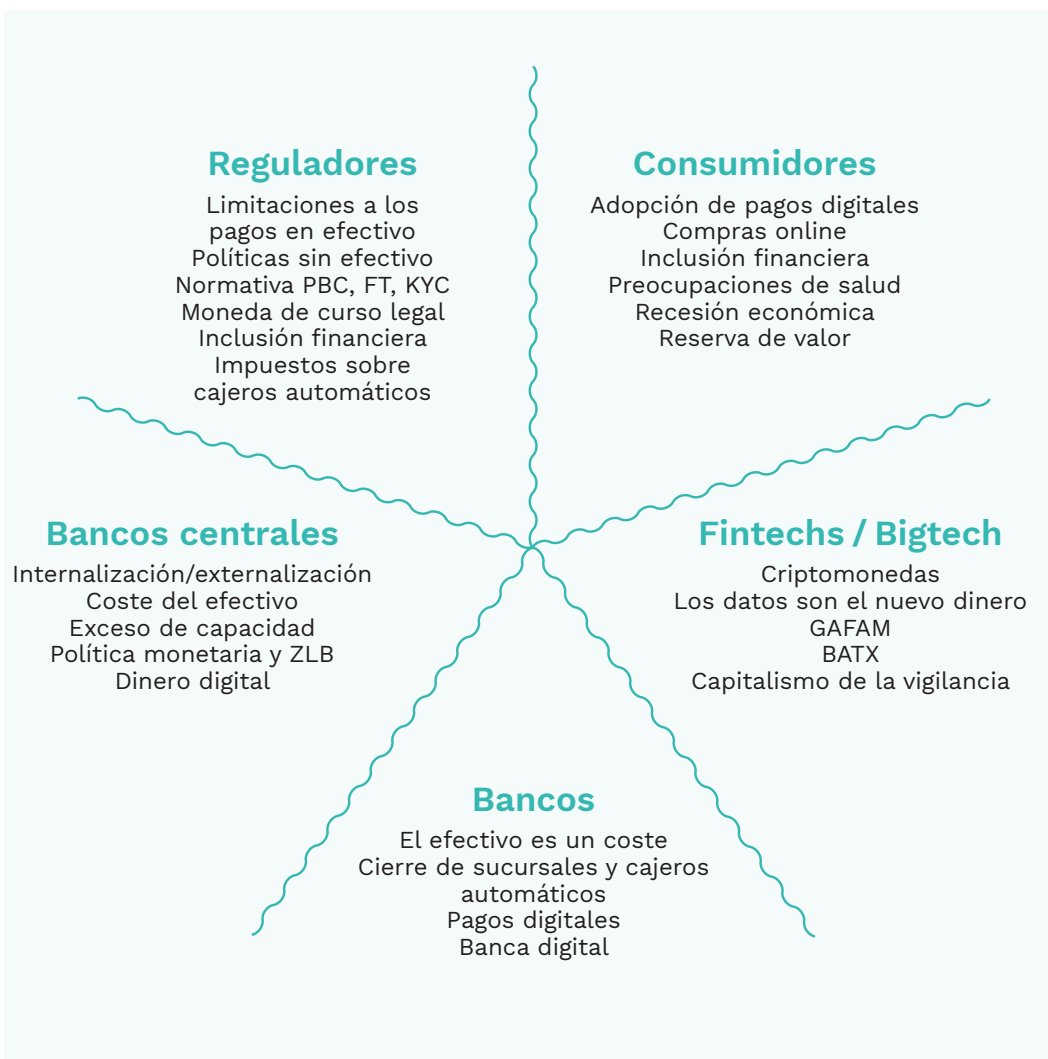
Reguladores
Limitaciones a los pagos en efectivo
Políticas sin efectivo
Normativa PBC, FT, KYC
Moneda de curso legal
Inclusión financiera
Impuestos sobre cajeros automáticos

Consumidores
Adopción de pagos digitales
Compras online
Inclusión financiera
Preocupaciones de salud
Recesión económica
Reserva de valor

Bancos centrales
Internalización/externalización
Coste del efectivo
Exceso de capacidad
Política monetaria y ZLB
Dinero digital

Fintechs / Bigtech
Criptomonedas
Los datos son el nuevo dinero
GAFAM
BATX
Capitalismo de la vigilancia

Bancos
El efectivo es un coste
Cierre de sucursales y cajeros automáticos
Pagos digitales
Banca digital